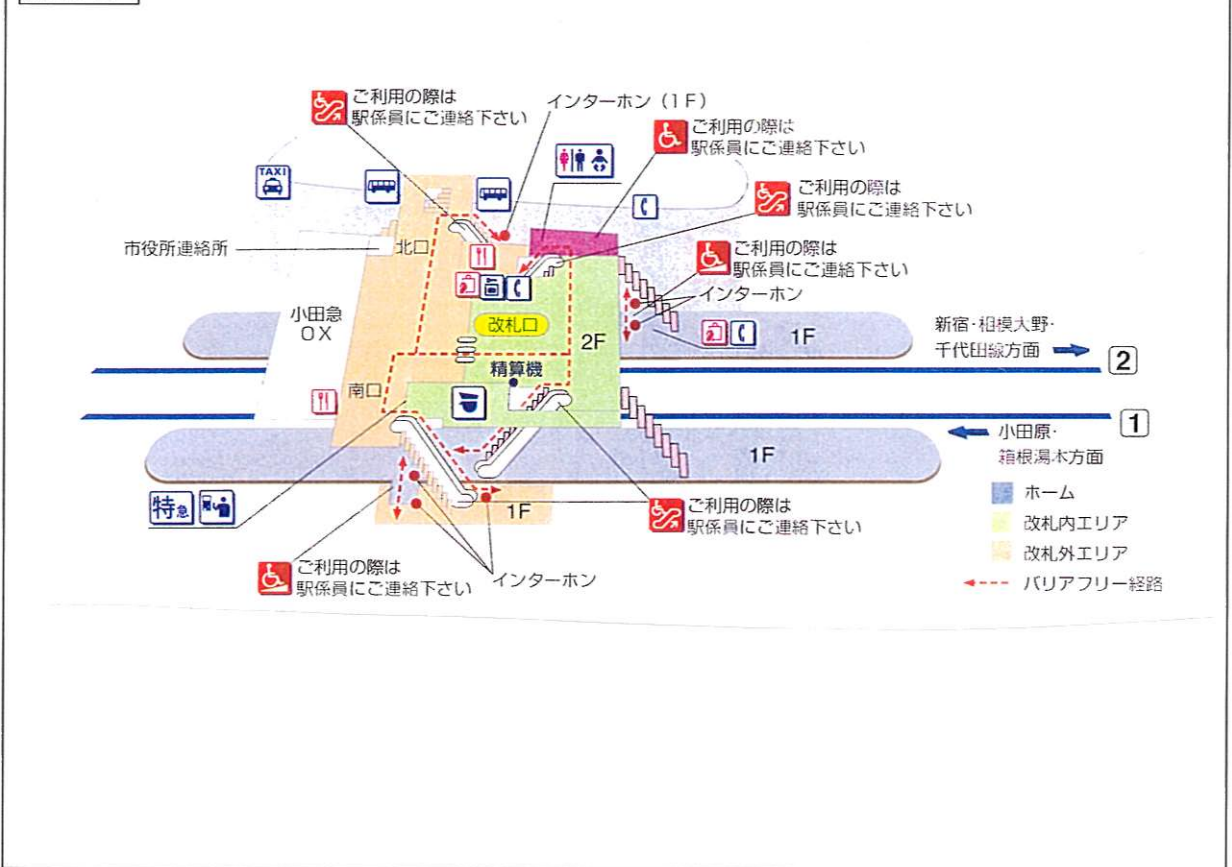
ご利用の際は
駅係員にご連絡下さい

インターホン（1F）

ご利用の際は
駅係員にご連絡下さい

TAXI

ご利用の際は
駅係員にご連絡下さい

市役所連絡所

北口

ご利用の際は
駅係員にご連絡下さい

インターホン

小田急
OX

改札口

2F

1F

新宿・相模大野・
千代田線方面

2

精算機

南口

1

小田原・
箱根湯本方面

1F

特急

1F

ご利用の際は
駅係員にご連絡下さい

ホーム
改札内エリア
改札外エリア
バリアフリー経路

ご利用の際は
駅係員にご連絡下さい

インターホン